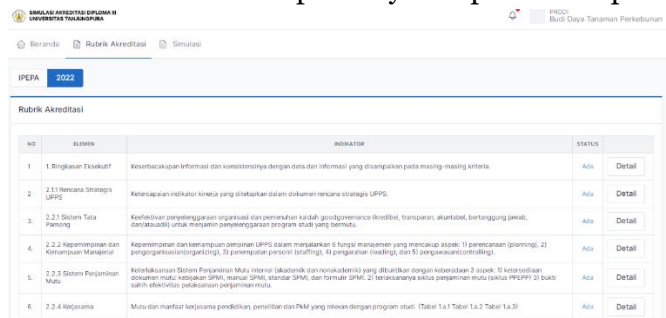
SIMULASI AKREDITASI DIPLOMA III
UNIVERSITAS TANJUNGPURA

PRODI
Budi Daya Tanaman Perkebunan

Beranda
Rubrik Akreditasi
Simulasi

IPEPA
2022

Rubrik Akreditasi

| NO | ELEMEN | INDIKATOR | STATUS | |
|---|---|---|---|---|
| 1 | 1. Ringkasan Eksekutif | Keserbacakupan informasi dan konsistensinya dengan data dan informasi yang disampaikan pada masing-masing kriteria. | Ada | Detail |
| 2 | 2.1.1 Rencana Strategis UPPS | Ketercapaian indikator kinerja yang ditetapkan dalam dokumen rencana strategis UPPS. | Ada | Detail |
| 3 | 2.2.1 Sistem Tata Pamong | Keefektifan penyelenggaraan organisasi dan pemenuhan kaidah goodgovernance (kredibel, transparan, akuntabel, bertanggung jawab, dan/atauadil) untuk menjamin penyelenggaraan program studi yang bermutu. | Ada | Detail |
| 4 | 2.2.2 Kepemimpinan dan Kemampuan Manajerial | Kepemimpinan dan kemampuan pimpinan UPPS dalam menjalankan 6 fungsi manajemen yang mencakup aspek: 1) perencanaan (planning), 2) pengorganisasian(organizing), 3) penempatan personil (staffing), 4) pengarahan (leading), dan 5) pengawasan(controlling). | Ada | Detail |
| 5 | 2.2.3 Sistem Penjaminan Mutu | Keterlaksanaan Sistem Penjaminan Mutu Internal (akademik dan nonakademik) yang dibuktikan dengan keberadaan 3 aspek: 1) ketersediaan dokumen mutu: kebijakan SPMI, manual SPMI, standar SPMI, dan formulir SPMI, 2) terlaksananya siklus penjaminan mutu (siklus PPEPP) 3) bukti sahih efektivitas pelaksanaan penjaminan mutu. | Ada | Detail |
| 6 | 2.2.4 Kerjasama | Mutu dan manfaat kerjasama pendidikan, penelitian dan PkM yang relevan dengan program studi. (Tabel 1.a.1 Tabel 1.a.2 Tabel 1.a.3) | Ada | Detail |